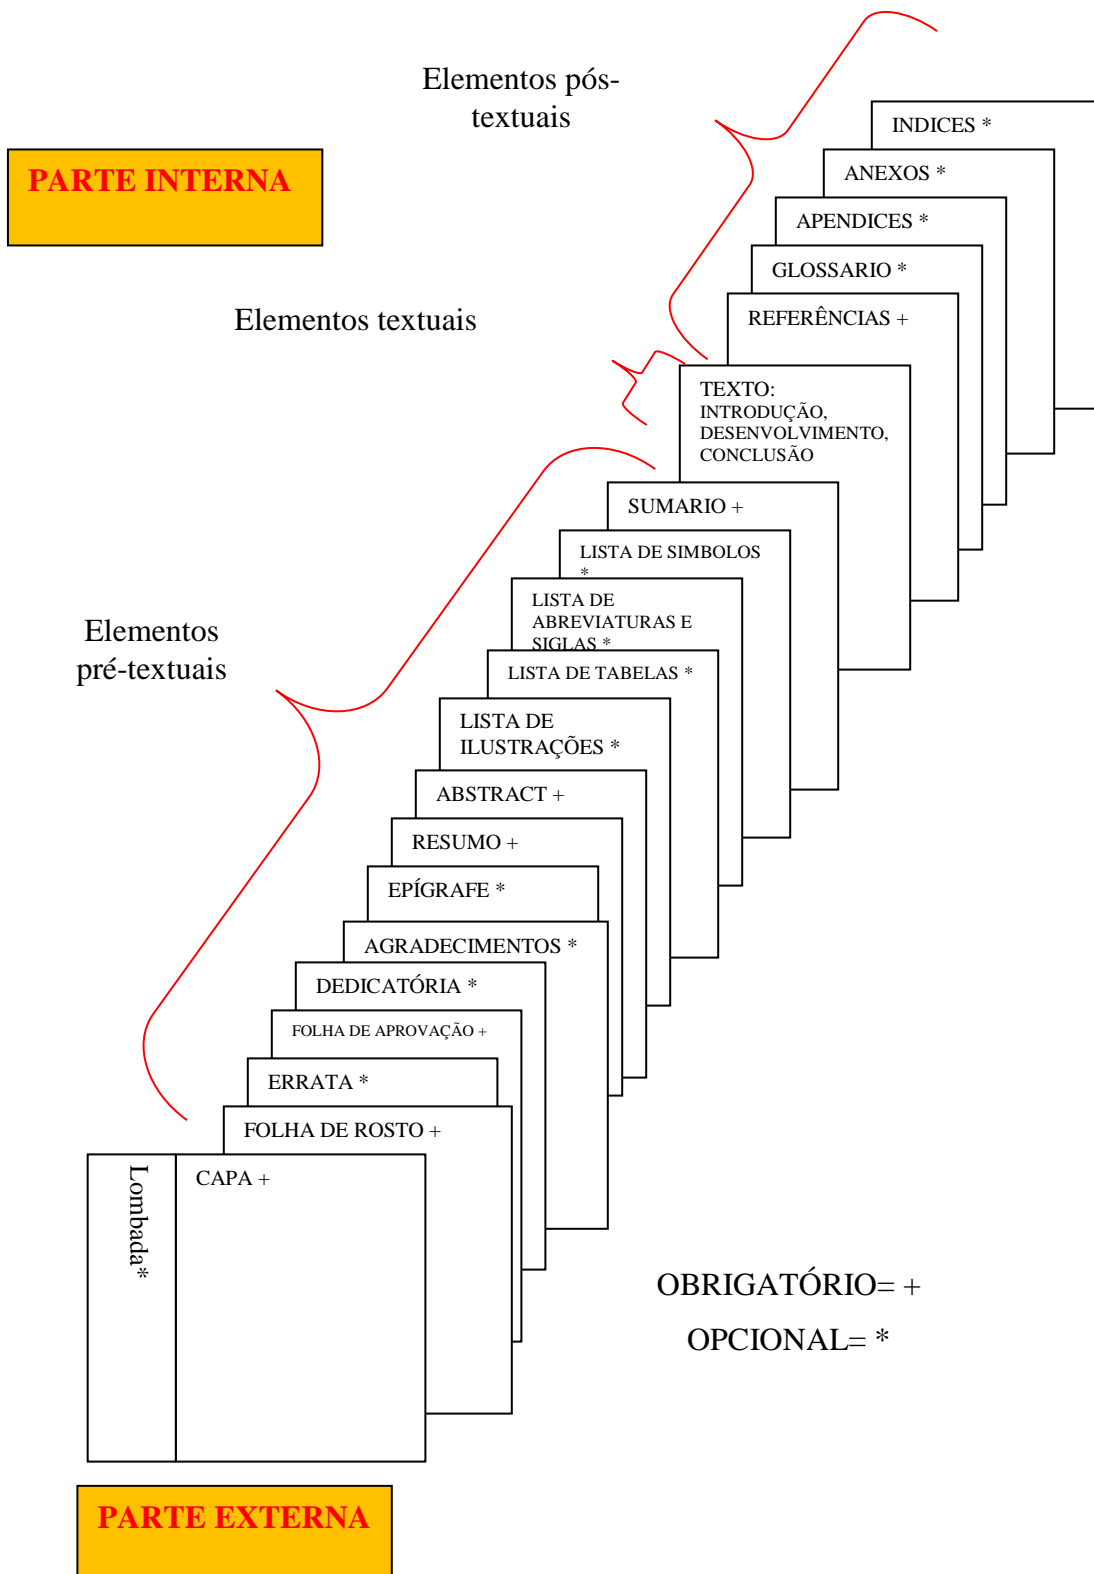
Elementos pós-textuais

PARTE INTERNA

INDICES *

ANEXOS *

APENDICES *

GLOSSARIO *

REFERÊNCIAS +

Elementos textuais

TEXTO: INTRODUÇÃO, DESENVOLVIMENTO, CONCLUSÃO

SUMARIO +

LISTA DE SIMBOLOS *

LISTA DE ABREVIATURAS E SIGLAS *

Elementos pré-textuais

LISTA DE TABELAS *

LISTA DE ILUSTRAÇÕES *

ABSTRACT +

RESUMO +

EPÍGRAFE *

AGRADECIMENTOS *

DEDICATÓRIA *

FOLHA DE APROVAÇÃO +

ERRATA *

FOLHA DE ROSTO +

Lombada*

CAPA +

OBRIGATÓRIO= +

OPCIONAL= *

PARTE EXTERNA